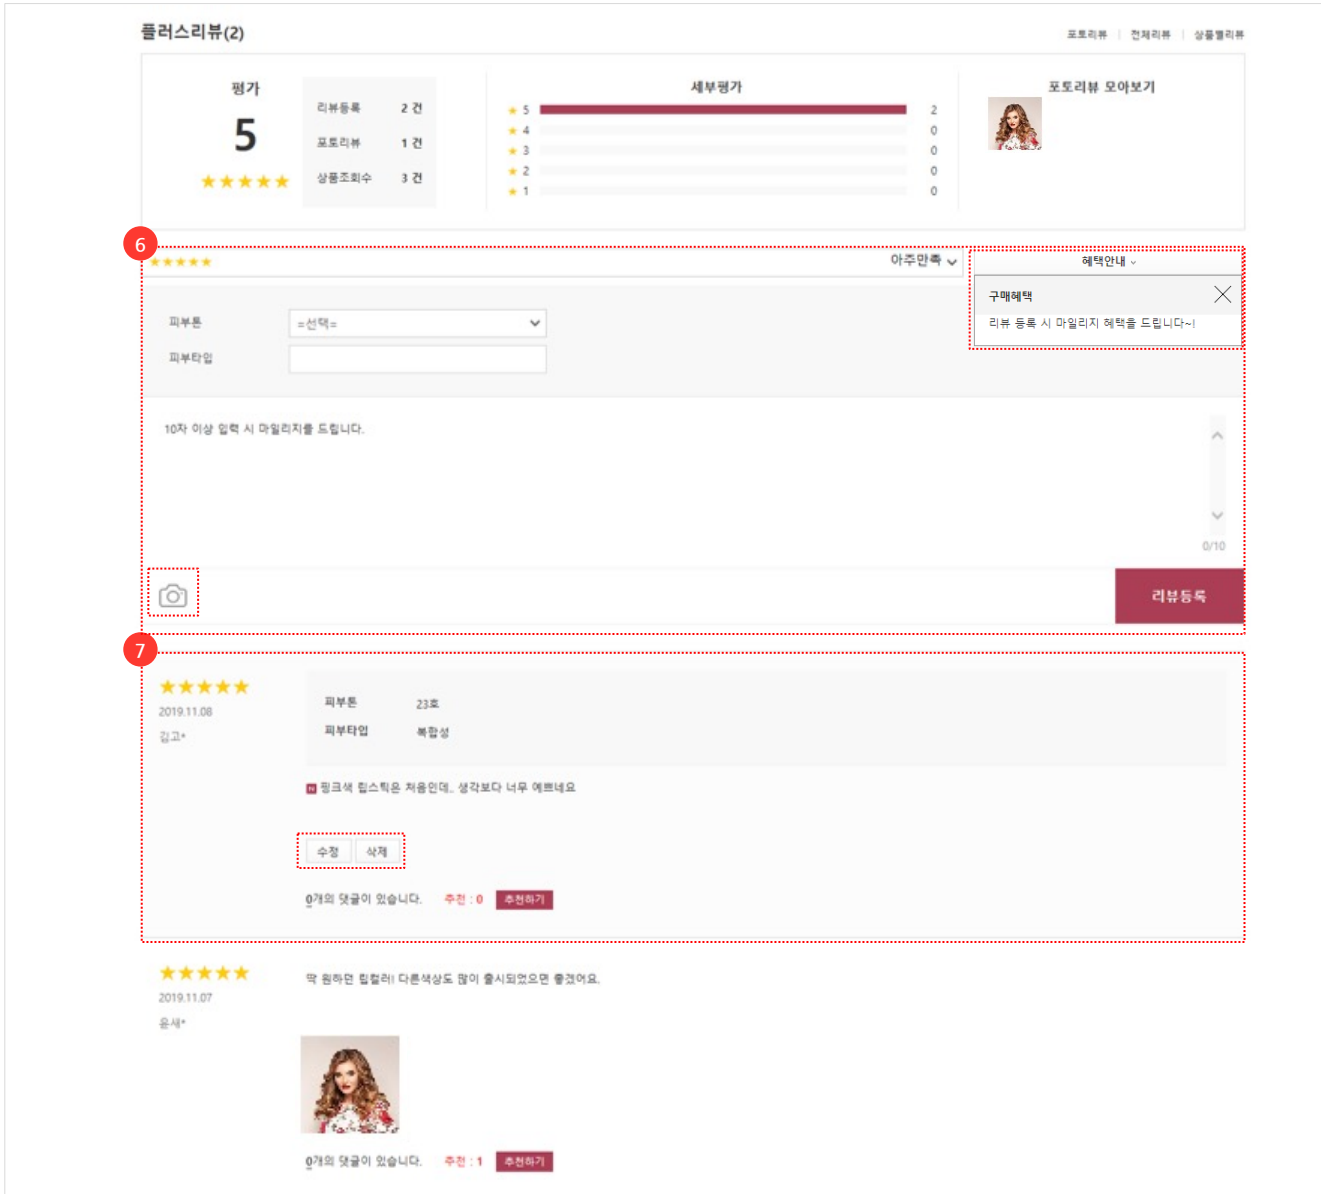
플러스리뷰(2)

포토리뷰 | 전체리뷰 | 상품별리뷰

평가

5

★★★★★

리뷰등록 2 건

포토리뷰 1 건

상품조회수 3 건

세부평가

★ 5 2
★ 4 0
★ 3 0
★ 2 0
★ 1 0

포토리뷰 모아보기

6

★★★★★ 아주만족

혜택안내

구매혜택

리뷰 등록 시 마일리지 혜택을 드립니다~!

피부톤 =선택=

피부타입

10자 이상 입력 시 마일리지를 드립니다.

0/10

리뷰등록

7

★★★★★

2019.11.08

김고*

피부톤 23호

피부타입 복합성

N 핑크색 립스틱은 처음인데.. 생각보다 너무 예쁘네요

수정 삭제

0개의 댓글이 있습니다. 추천 : 0 추천하기

★★★★★

2019.11.07

윤새*

딱 원하던 립컬러! 다른색상도 많이 출시되었으면 좋겠어요.

0개의 댓글이 있습니다. 추천 : 1 추천하기